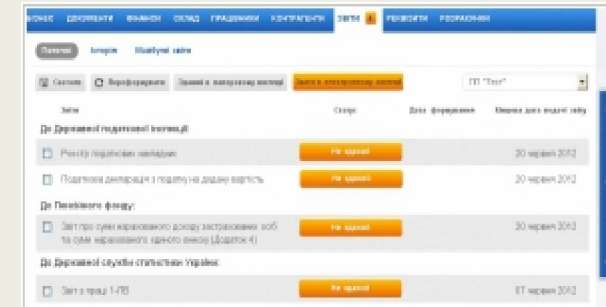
БІЗНЕС ДОКУМЕНТИ ФІНАНСИ СКЛАД ПРАЦІВНИКИ КОНТРАГЕНТИ ЗВІТИ РЕКВІЗИТИ РОЗРАХУНКИ

Поточні Історія Майбутні звіти

Скасувати Переформувати Звіти в паперовому вигляді Звіти в електронному вигляді ТП "Тест"

Звіти Статус Дата формування Кінцева дата подачі звіту

До Державної податкової інспекції

Реєстр податкових накладних Не здано 20 червня 2012

Податкова декларація з податку на додану вартість Не здано 20 червня 2012

До Пенсійного фонду:

Звіт про суми нарахованого доходу застрахованих осіб та суми нарахованого єдиного внеску (Додаток 4) Не здано 20 червня 2012

До Державної служби статистики України:

Звіт з праці 1-ПВ Не здано 07 червня 2012